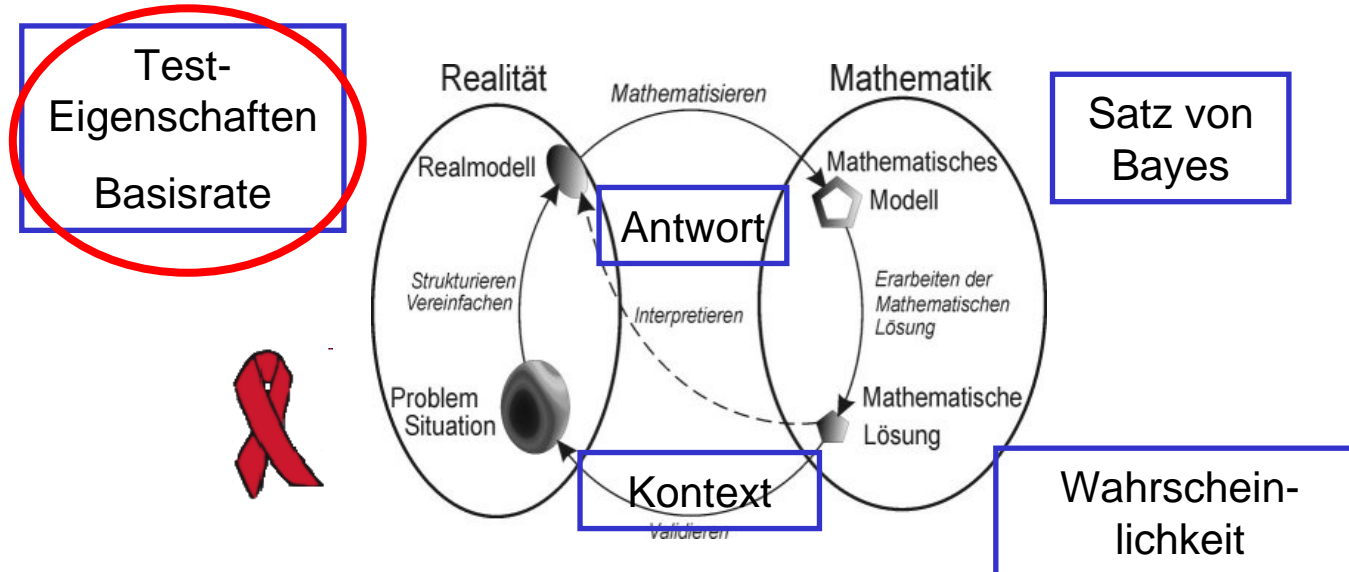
Test-Eigenschaften

Basisrate

Realität

Mathematisieren

Mathematik

Satz von Bayes

Realmodell

Antwort

Mathematisches Modell

Strukturieren Vereinfachen

Interpretieren

Erarbeiten der Mathematischen Lösung

Problem Situation

Mathematische Lösung

Kontext

Validieren

Wahrscheinlichkeit